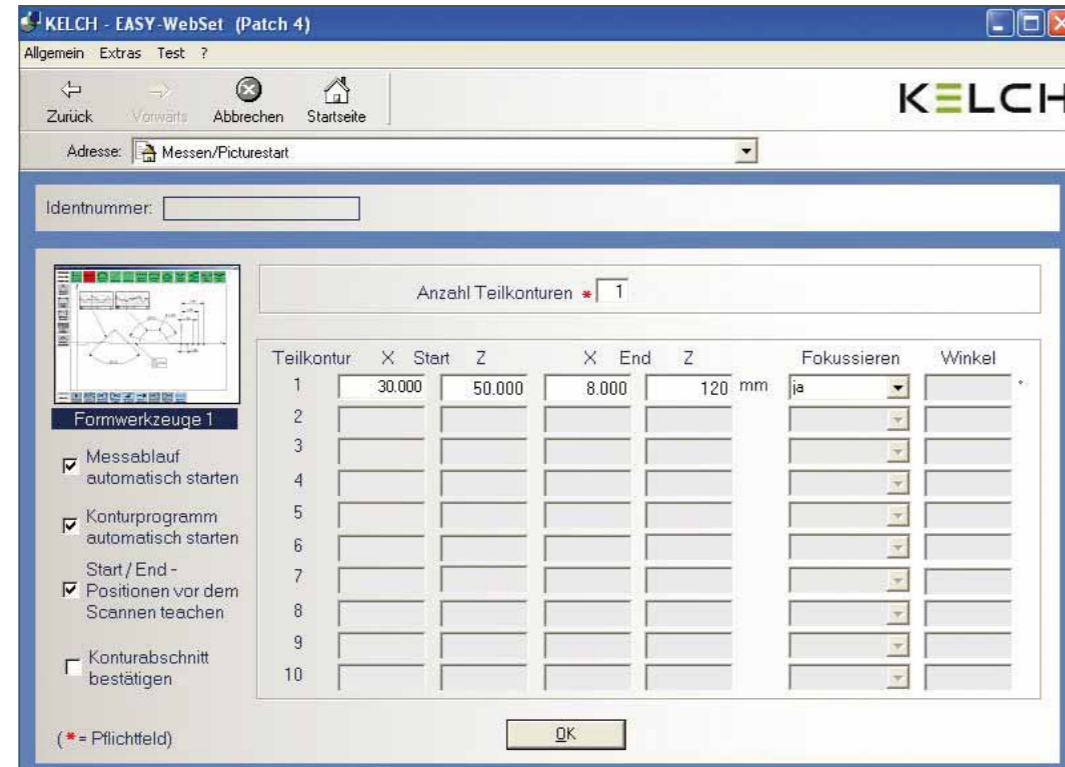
KELCH - EASY-WebSet (Patch 4)

Allgemein Extras Test ?

Zurück Vorwärts Abbrechen Startseite

KELCH

Adresse: Messen/Picturestart

Identnummer:

Formwerkzeuge 1

Messablauf automatisch starten

Konturprogramm automatisch starten

Start / End - Positionen vor dem Scannen teachen

Konturabschnitt bestätigen

(* = Pflichtfeld)

Anzahl Teilkonturen * 1

| Teilkontur | X Start | Z | X End | Z | | Fokussieren | Winkel | |
|---|---|---|---|---|---|---|---|---|
| 1 | 30.000 | 50.000 | 8.000 | 120 | mm | ja | | ° |
| 2 | | | | | | | | |
| 3 | | | | | | | | |
| 4 | | | | | | | | |
| 5 | | | | | | | | |
| 6 | | | | | | | | |
| 7 | | | | | | | | |
| 8 | | | | | | | | |
| 9 | | | | | | | | |
| 10 | | | | | | | | |

OK